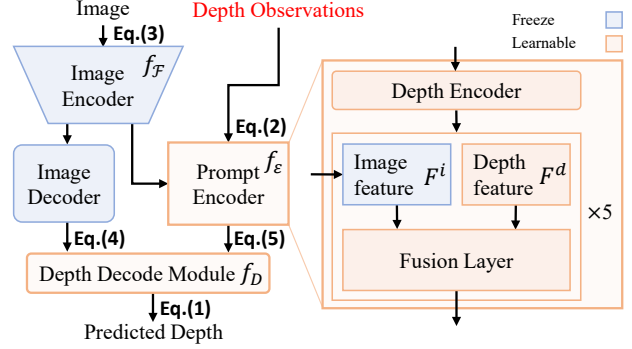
Image

Eq.(3)

Depth Observations

Freeze

Learnable

Image Encoder $f_{\mathcal{F}}$

Eq.(2)

Depth Encoder

Image Decoder

Prompt Encoder $f_{\mathcal{E}}$

Image feature $F^i$

Depth feature $F^d$

$\times 5$

Eq.(4)

Eq.(5)

Fusion Layer

Depth Decode Module $f_D$

Eq.(1)

Predicted Depth